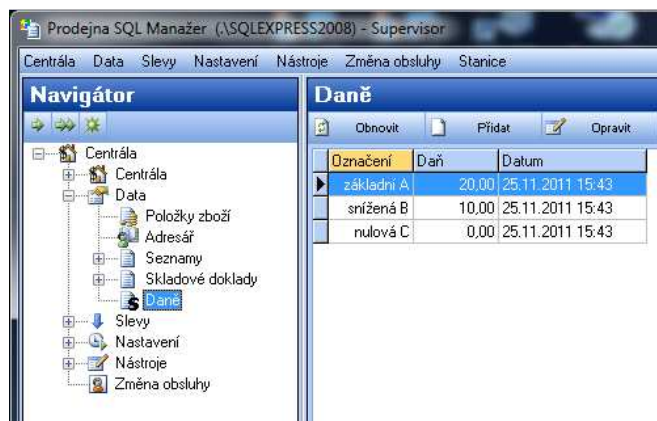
Prodejna SQL Manažer (.\SQLEXPRESS2008) - Supervisor

Centrála Data Slevy Nastavení Nástroje Změna obsluhy Stanice

Navigátor

Centrála
Centrála
Data
Položky zboží
Adresář
Seznamy
Skladové doklady
Daně
Slevy
Nastavení
Nástroje
Změna obsluhy

Daně

Obnovit Přidat Opravit

| Označení | Daň | Datum |
|---|---|---|
| základní A | 20,00 | 25.11.2011 15:43 |
| snížená B | 10,00 | 25.11.2011 15:43 |
| nulová C | 0,00 | 25.11.2011 15:43 |